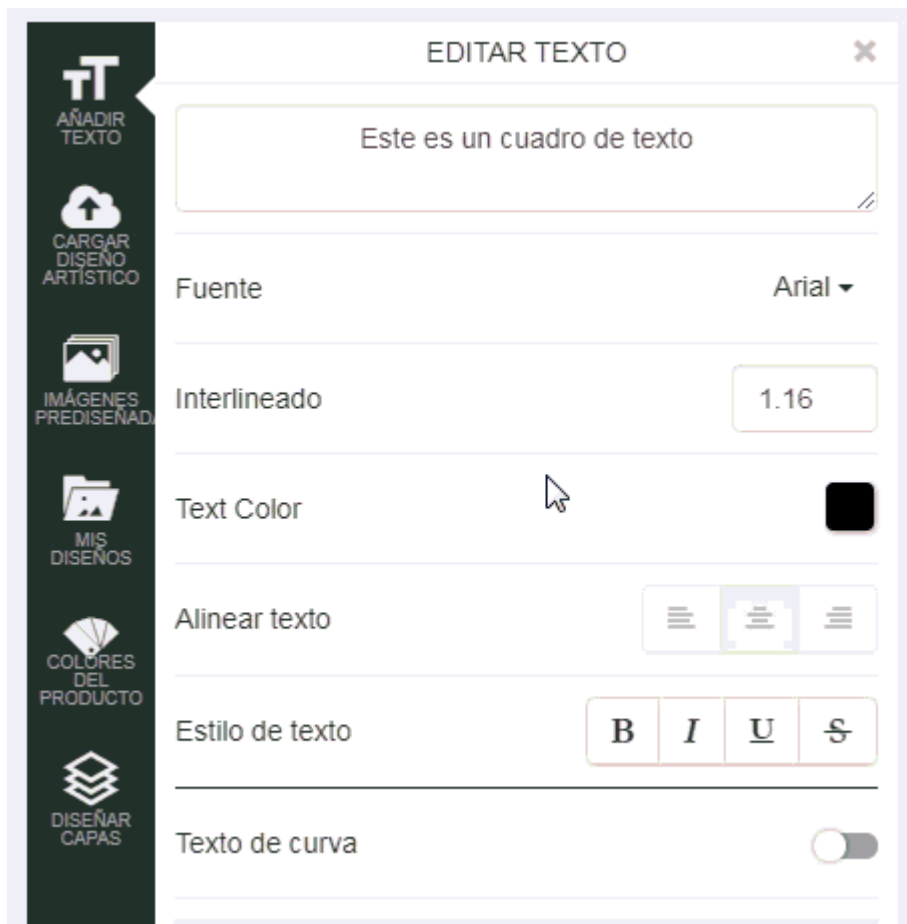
AÑADIR TEXTO

CARGAR DISEÑO ARTÍSTICO

IMÁGENES PREDISEÑADA

MIS DISEÑOS

COLORES DEL PRODUCTO

DISEÑAR CAPAS

EDITAR TEXTO

×

Este es un cuadro de texto

Fuente Arial

Interlineado 1.16

Text Color

Alinear texto

Estilo de texto B I U S

Texto de curva